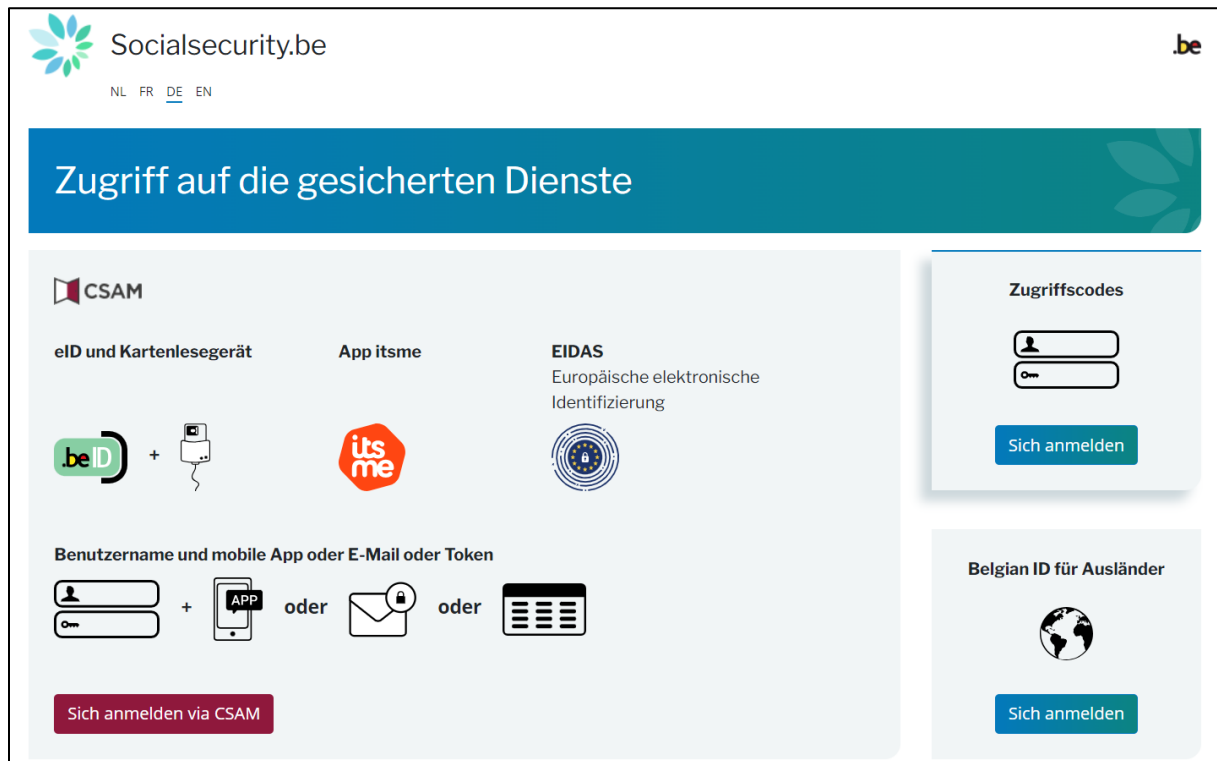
Socialsecurity.be

NL FR DE EN

.be

Zugriff auf die gesicherten Dienste

CSAM

eID und Kartenlesegerät

.be ID +

App itsme

its me

EIDAS

Europäische elektronische Identifizierung

Benutzername und mobile App oder E-Mail oder Token

+ APP oder oder

Sich anmelden via CSAM

Zugriffscodes

Sich anmelden

Belgian ID für Ausländer

Sich anmelden